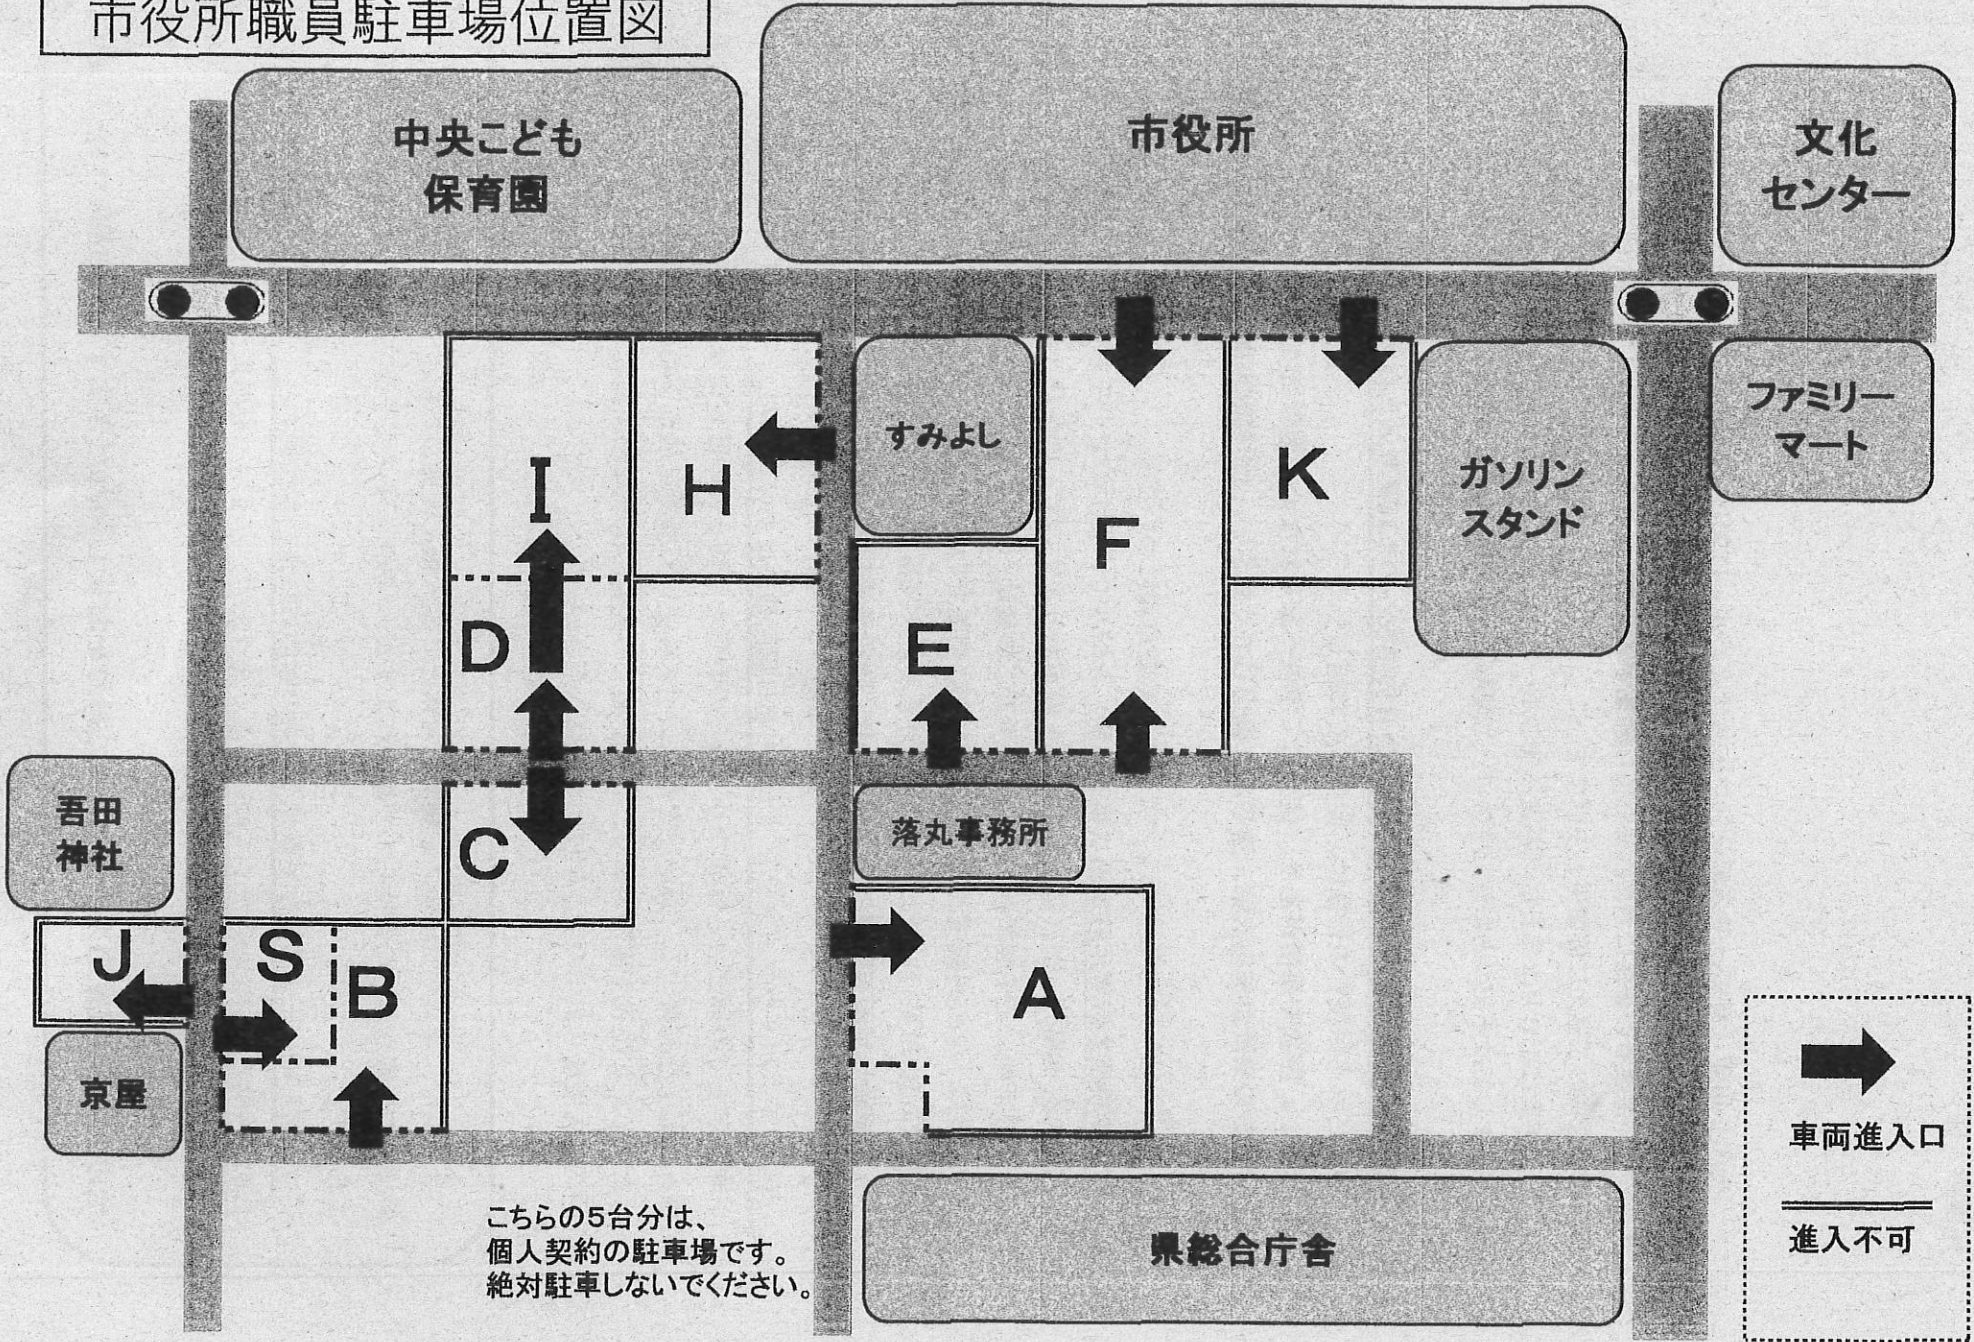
市役所職員駐車場位置図

中央こども保育園

市役所

文化センター

ファミリーマート

すみよし

H

I

K

F

ガソリンスタンド

D

E

吾田神社

C

落丸事務所

J

S

B

A

京屋

車両進入口

進入不可

こちらの5台分は、
個人契約の駐車場です。
絶対駐車しないでください。

県総合庁舎